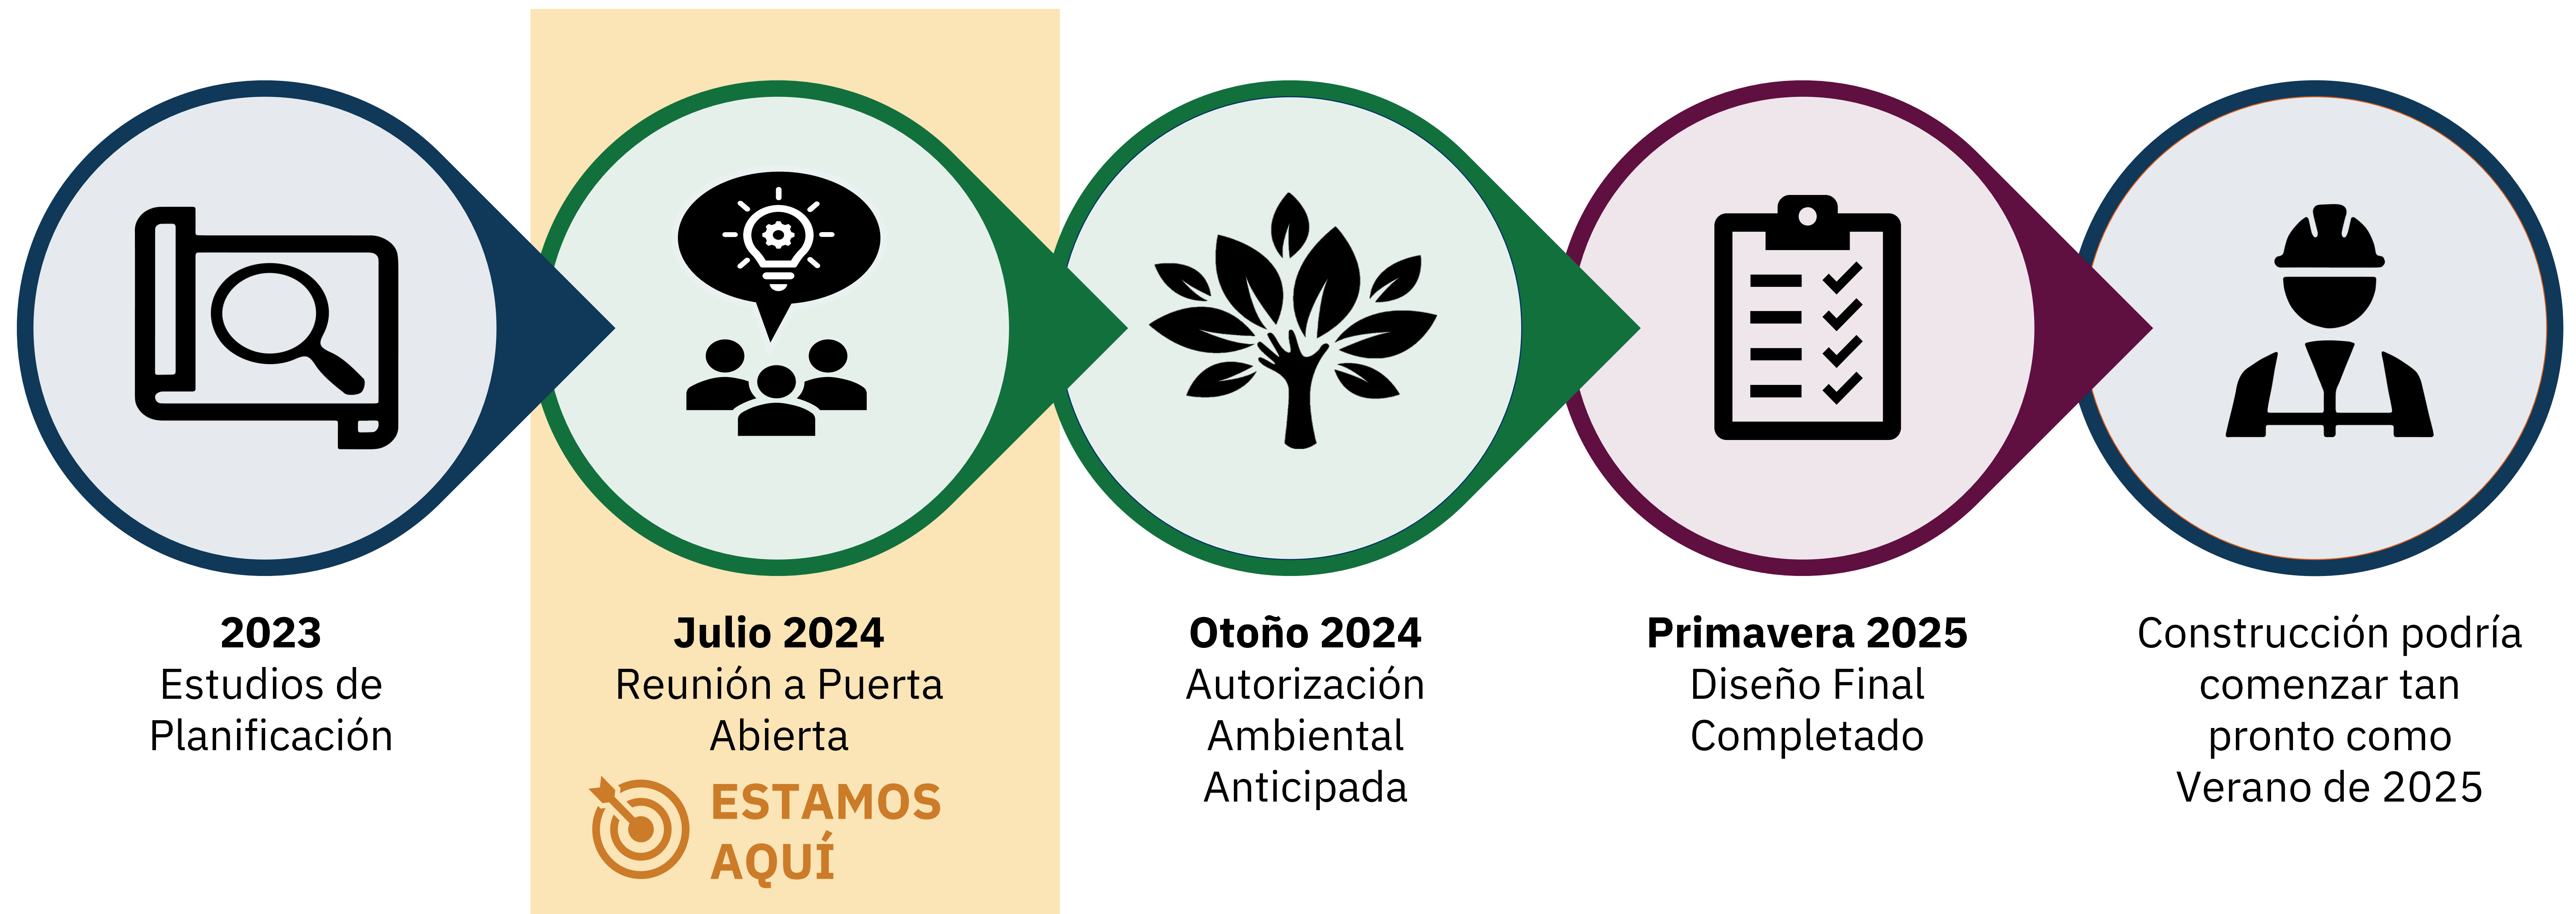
**2023**
Estudios de Planificación

**Julio 2024**
Reunión a Puerta Abierta

ESTAMOS AQUÍ

**Otoño 2024**
Autorización Ambiental Anticipada

**Primavera 2025**
Diseño Final Completado

Construcción podría comenzar tan pronto como Verano de 2025